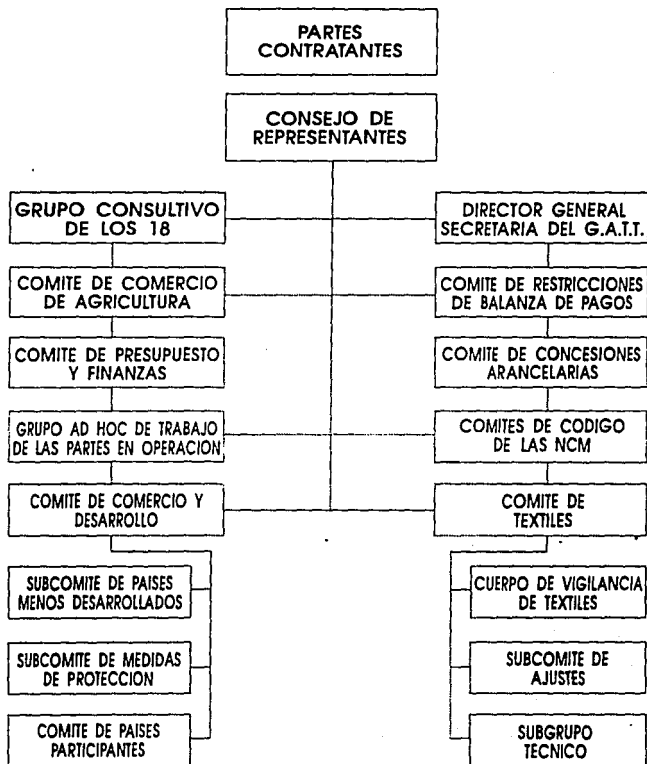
PARTES CONTRATANTES

CONSEJO DE REPRESENTANTES

GRUPO CONSULTIVO DE LOS 18

COMITE DE COMERCIO DE AGRICULTURA

COMITE DE PRESUPUESTO Y FINANZAS

GRUPO AD HOC DE TRABAJO DE LAS PARTES EN OPERACION

COMITE DE COMERCIO Y DESARROLLO

SUBCOMITE DE PAISES MENOS DESARROLLADOS

SUBCOMITE DE MEDIDAS DE PROTECCION

COMITE DE PAISES PARTICIPANTES

DIRECTOR GENERAL SECRETARIA DEL G.A.T.T.

COMITE DE RESTRICCIONES DE BALANZA DE PAGOS

COMITE DE CONCESIONES ARANCELARIAS

COMITES DE CODIGO DE LAS NCM

COMITE DE TEXTILES

CUERPO DE VIGILANCIA DE TEXTILES

SUBCOMITE DE AJUSTES

SUBGRUPO TECNICO